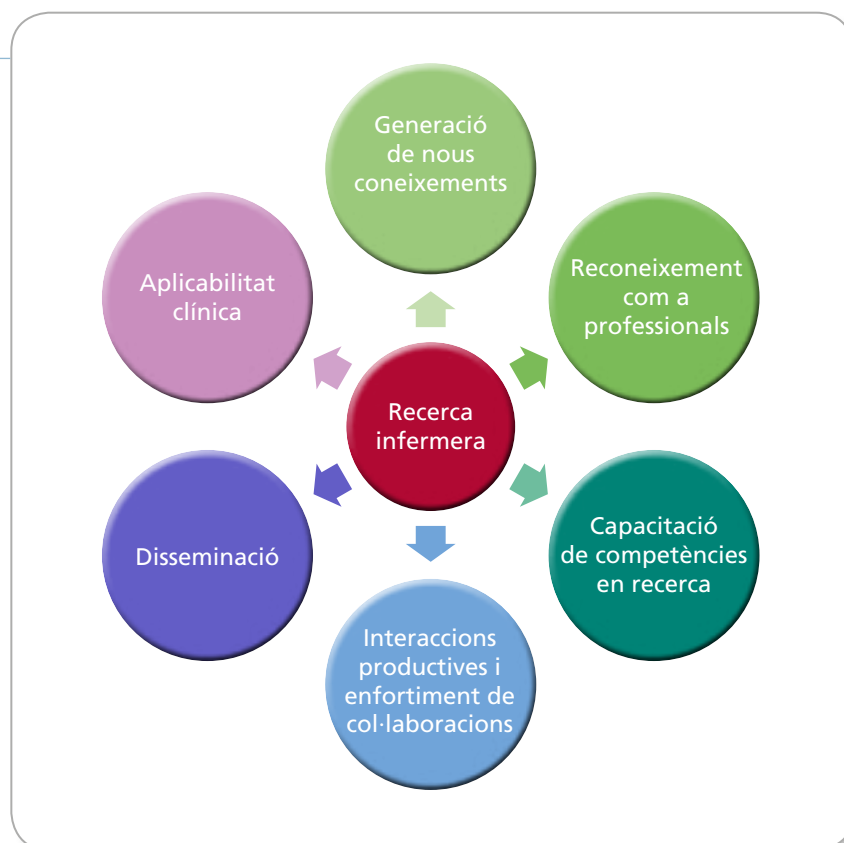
Generació de nous coneixements

Reconeixement com a professionals

Capacitació de competències en recerca

Interaccions productives i enfortiment de col·laboracions

Disseminació

Aplicabilitat clínica

Recerca infermera